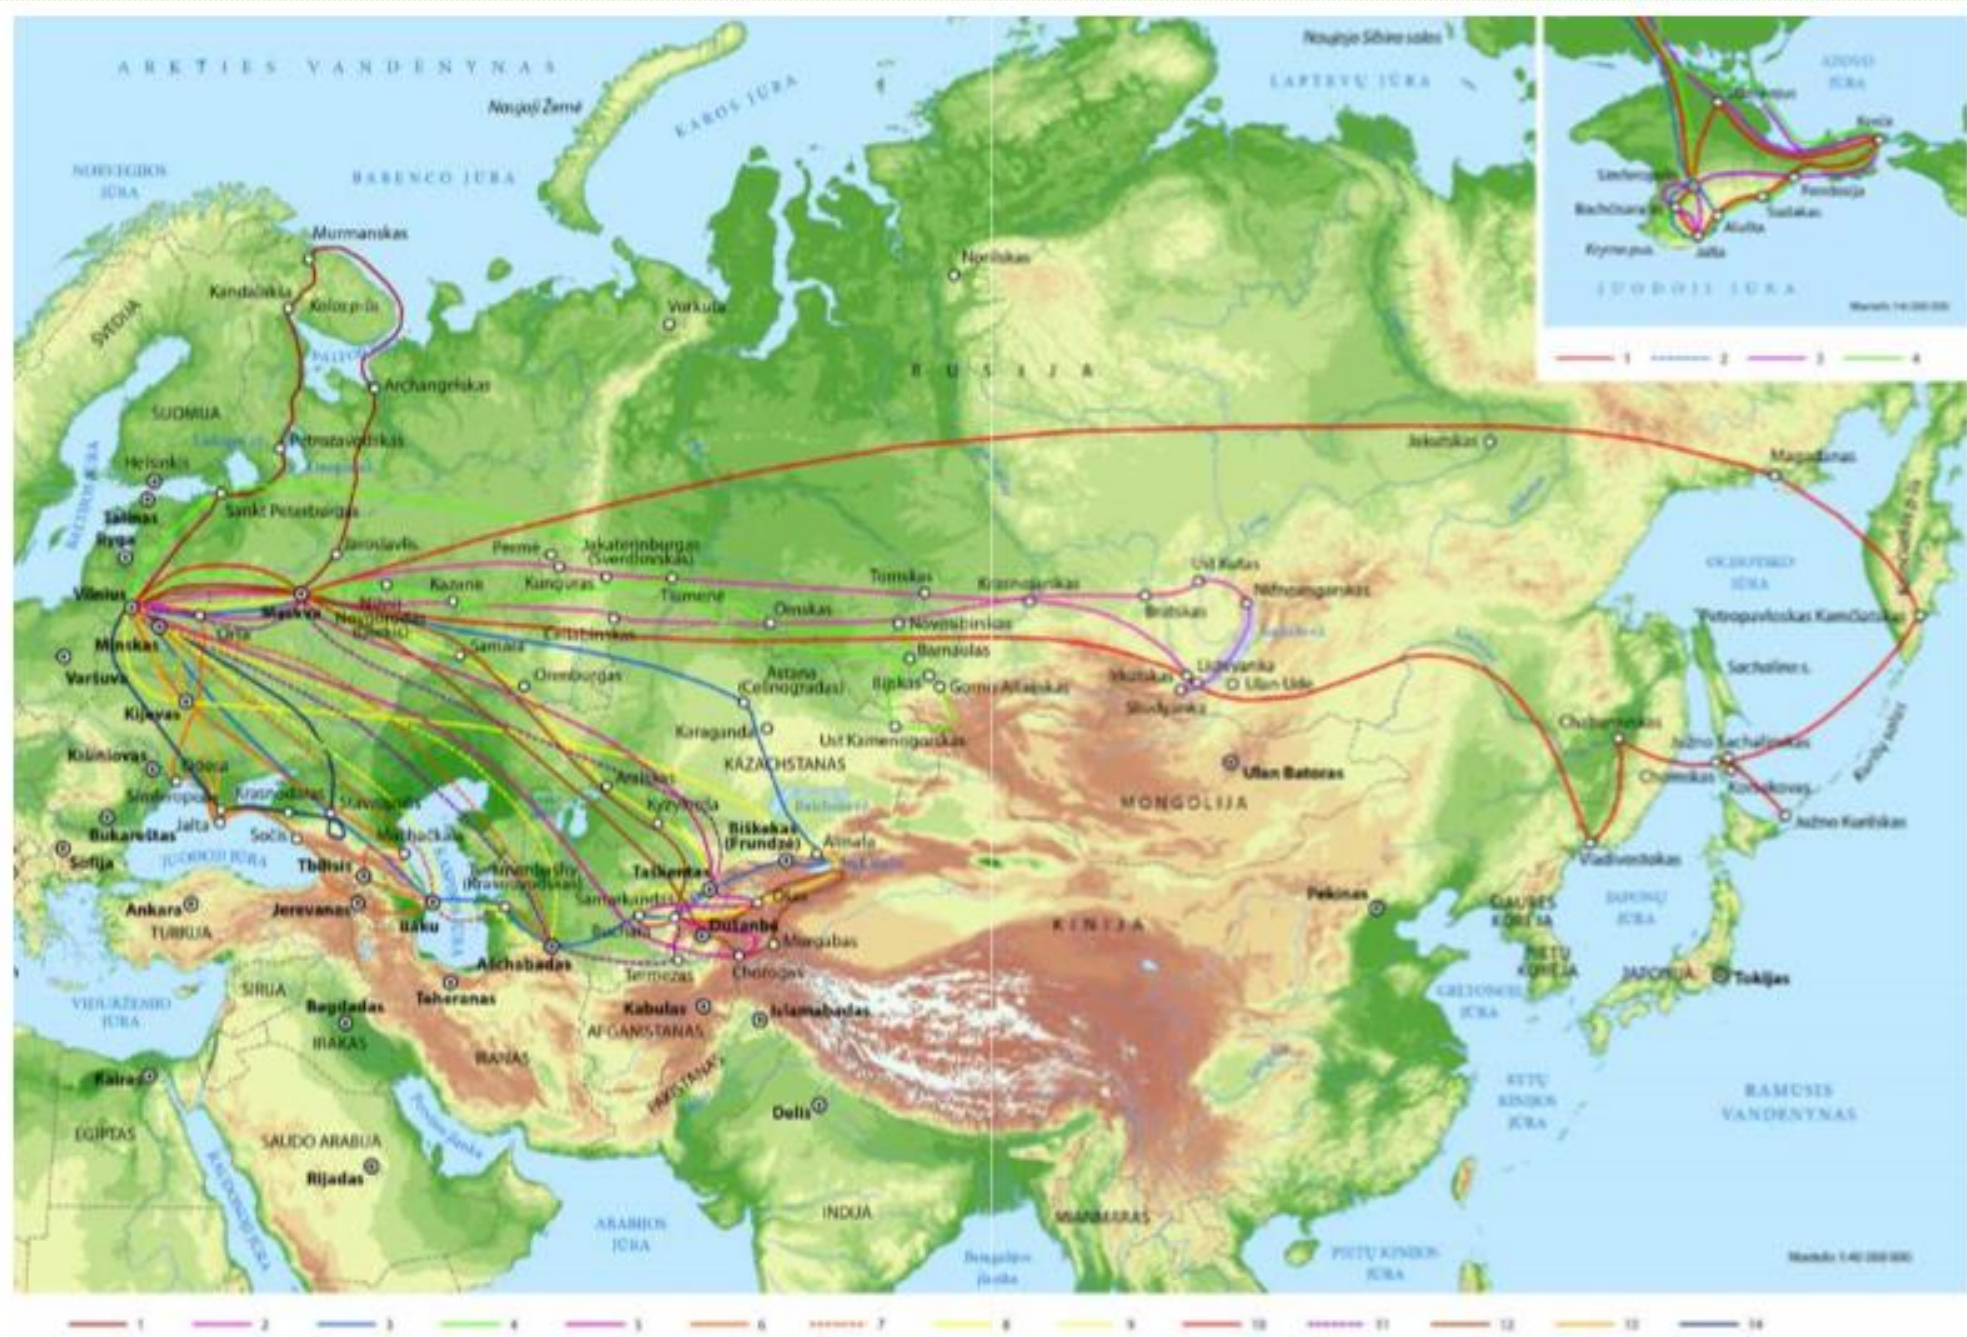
ARKTIES VANDENYNAS

Naujoji Žemė

KAROS JŪRA

Naujojo Sibiro salos

LAPTEVŲ JŪRA

NORVEGIJOS JŪRA

BARENCO JŪRA

Murmanskas

Kandalakša

Kolos p-sis

Vorkuta

Norilskas

ŠVEDIJA

Archangelskas

RUSIJA

SUOMIJA

Petrozavodskas

Helsinkis

Jakutskas

Magadanas

Talinas

Sankt Peterburgas

Ryga

Jaroslavlis

Permė

Jekaterinburgas (Sverdlovskas)

Ust Kutas

Tomskas

Krasnojarskas

Nižneangarskas

OCHOTSKO JŪRA

Vilnius

Maskva

Kazanė

Kungūras

Tiumenė

Bratskas

Nižnij Novgorodas

Omskas

Novosibirskas

Petropavlovskas Kamčiatskis

Minskas

Orša

Samara

Čeliabinskas

Barnaulas

Irkutskas

Listvyanka

Ulan Ude

Sachalino s.

Varšuva

Orenburgas

Astana (Celinogradas)

Biiskas

Gorno Altaiskas

Sliudianka

Kijevas

Karaganda

Ust Kamenogorskas

Chabarovskas

Južno Sachalinskas

Kišiniovas

Odesa

KAZACHSTANAS

Ulan Batoras

Cholmskas

Korsakovas

Simferopolis

Krasnodaras

Stavropolis

Aralskas

Kyzylorda

MONGOLIJA

Južno Kurilskas

Bukareštas

Jalta

Sočis

Machačkala

Biškekas (Frunzė)

Almata

Vladivostokas

Sofija

JUODOJI JŪRA

Tbilisis

Turkmenbašy (Krasnovodskas)

Taškentas

Samarkandas

Pekinas

ŠIAURĖS KORĖJA

JAPONIJOS JŪRA

Ankara

Jerevanas

Baku

Buchara

Dušanbė

KINIJA

TURKIJA

Ašchabadas

Murgabas

PIETŲ KORĖJA

Termezas

Chorogas

JAPONIJA

Tokijas

SIRIJA

Teheranas

GELTONOJI JŪRA

VIDURŽEMIO JŪRA

Bagdadas

Kabulas

Islamabadas

IRAKAS

AFGANISTANAS

IRANAS

PAKISTANAS

Kairas

RYTŲ KINIJOS JŪRA

RAMUSIS VANDENYNAS

EGIPTAS

Delis

SAUDO ARABIJA

RAUDONOJI JŪRA

Rijadas

ARABIJOS JŪRA

INDIJA

MIANMARAS

Bengalijos įlanka

PIETŲ KINIJOS JŪRA

AZOVO JŪRA

Kerčė

Simferopolis

Sevastopolis

Feodosija

Bachčisarajus

Sudakas

Alušta

Krymo pus.

Jalta

JUODOJI JŪRA

1 2 3 4

1 2 3 4 5 6 7 8 9 10 11 12 13 14